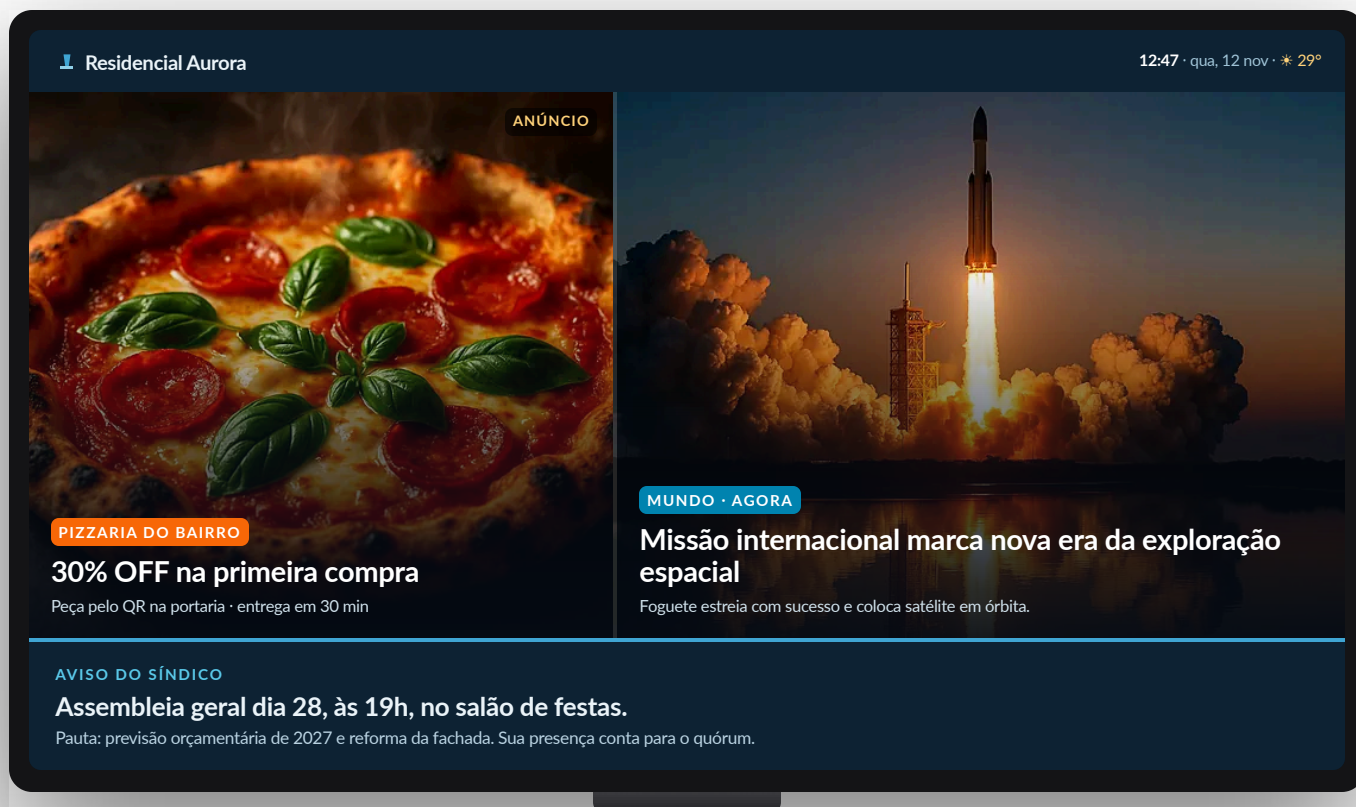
Residencial Aurora

12:47 · qua, 12 nov · ☀ 29°

ANÚNCIO

PIZZARIA DO BAIRRO

30% OFF na primeira compra

Peça pelo QR na portaria · entrega em 30 min

MUNDO · AGORA

Missão internacional marca nova era da exploração espacial

Foguete estreia com sucesso e coloca satélite em órbita.

AVISO DO SÍNDICO

Assembleia geral dia 28, às 19h, no salão de festas.

Pauta: previsão orçamentária de 2027 e reforma da fachada. Sua presença conta para o quórum.